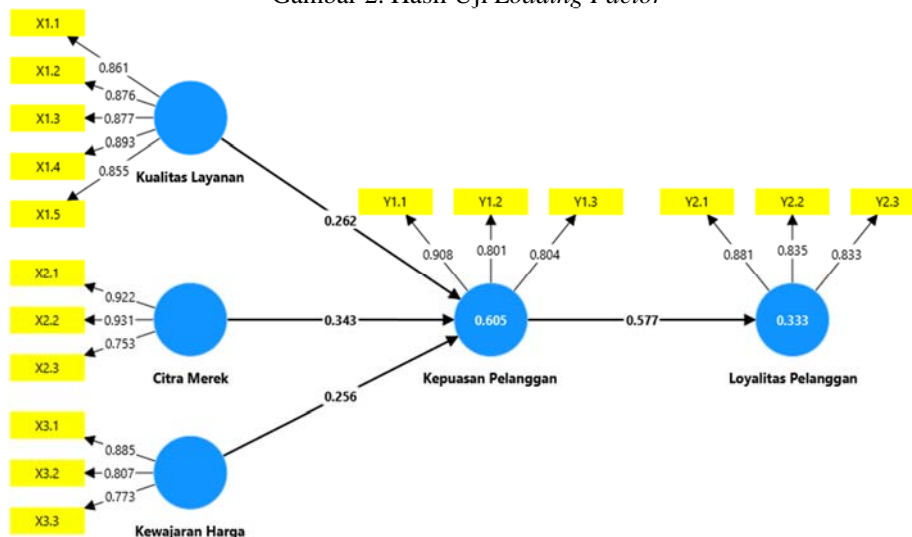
Gambar 2. Hasil Uji Loading Factor

X1.1
X1.2
X1.3
X1.4
X1.5
0.861
0.876
0.877
0.893
0.855
Kualitas Layanan

X2.1
X2.2
X2.3
0.922
0.931
0.753
Citra Merek

X3.1
X3.2
X3.3
0.885
0.807
0.773
Kewajaran Harga

0.262
0.343
0.256

Y1.1
Y1.2
Y1.3
0.908
0.801
0.804
0.605
Kepuasan Pelanggan

0.577

Y2.1
Y2.2
Y2.3
0.881
0.835
0.833
0.333
Loyalitas Pelanggan